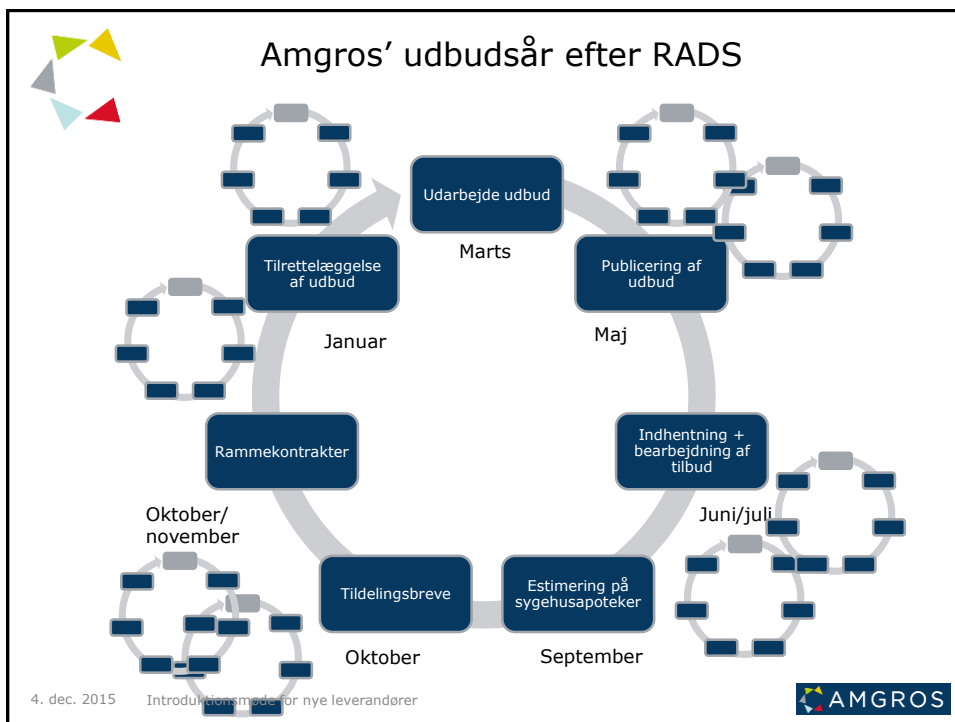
Amgros' udbudsår efter RADS

Udarbejde udbud

Marts

Publicering af udbud

Maj

Tilrettelæggelse af udbud

Januar

Indhentning + bearbejdning af tilbud

Juni/juli

Rammekontrakter

Oktober/ november

Tildelingsbreve

Oktober

Estimering på sygehusapoteker

September

4. dec. 2015

Introduktionsmøde for nye leverandører

AMGROS